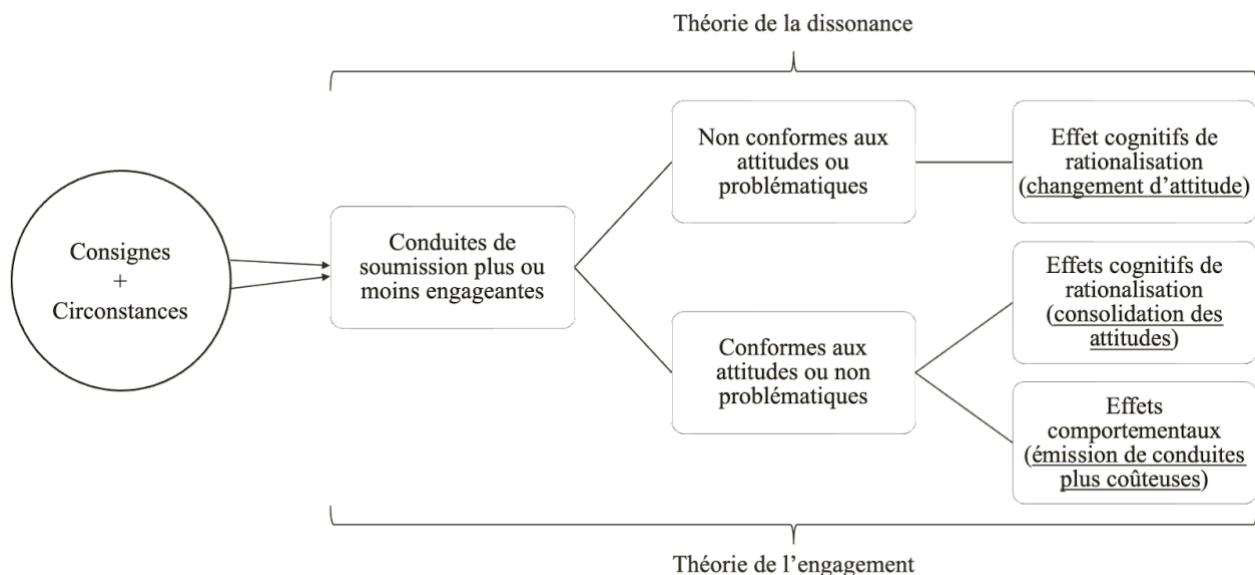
Théorie de la dissonance

Consignes
+
Circonstances

Conduites de soumission plus ou moins engageantes

Non conformes aux attitudes ou problématiques

Effet cognitifs de rationalisation (changement d'attitude)

Conformes aux attitudes ou non problématiques

Effets cognitifs de rationalisation (consolidation des attitudes)

Effets comportementaux (émission de conduites plus coûteuses)

Théorie de l'engagement